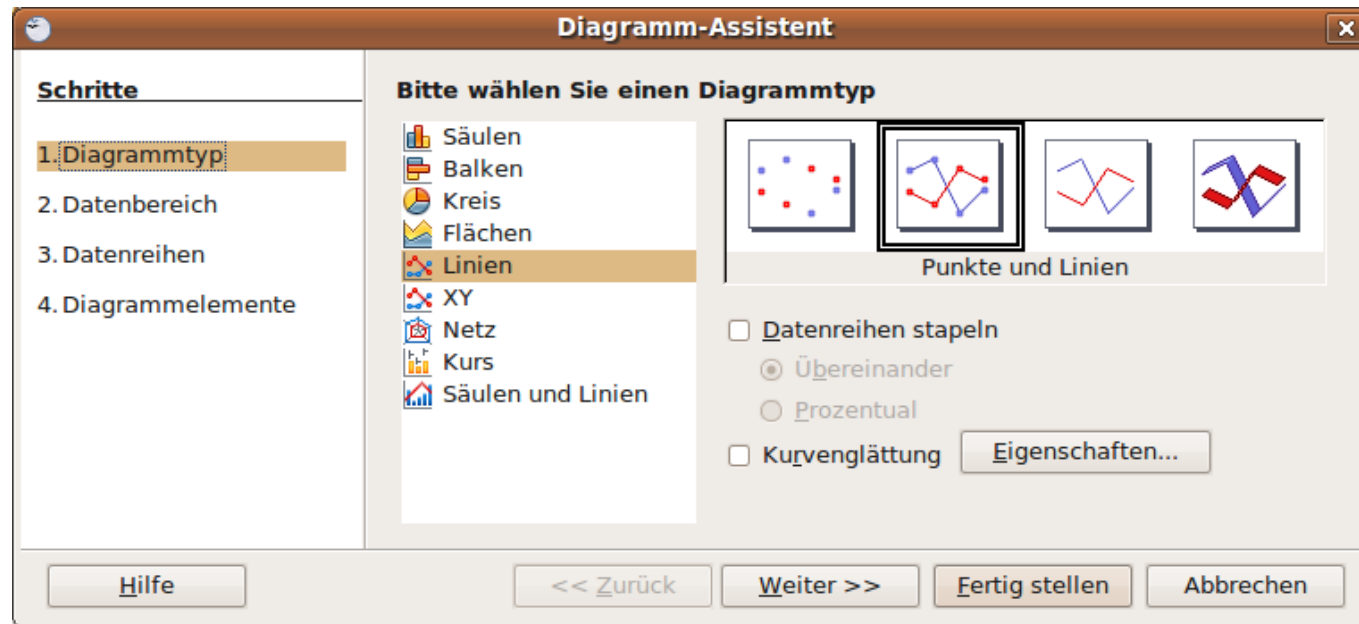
Diagramm-Assistent

Schritte

1. Diagrammtyp
2. Datenbereich
3. Datenreihen
4. Diagrammelemente

Bitte wählen Sie einen Diagrammtyp

Säulen
Balken
Kreis
Flächen
Linien
XY
Netz
Kurs
Säulen und Linien

Punkte und Linien

Datenreihen stapeln
Übereinander
Prozentual
Kurvenglättung
Eigenschaften...

Hilfe
<< Zurück
Weiter >>
Fertig stellen
Abbrechen